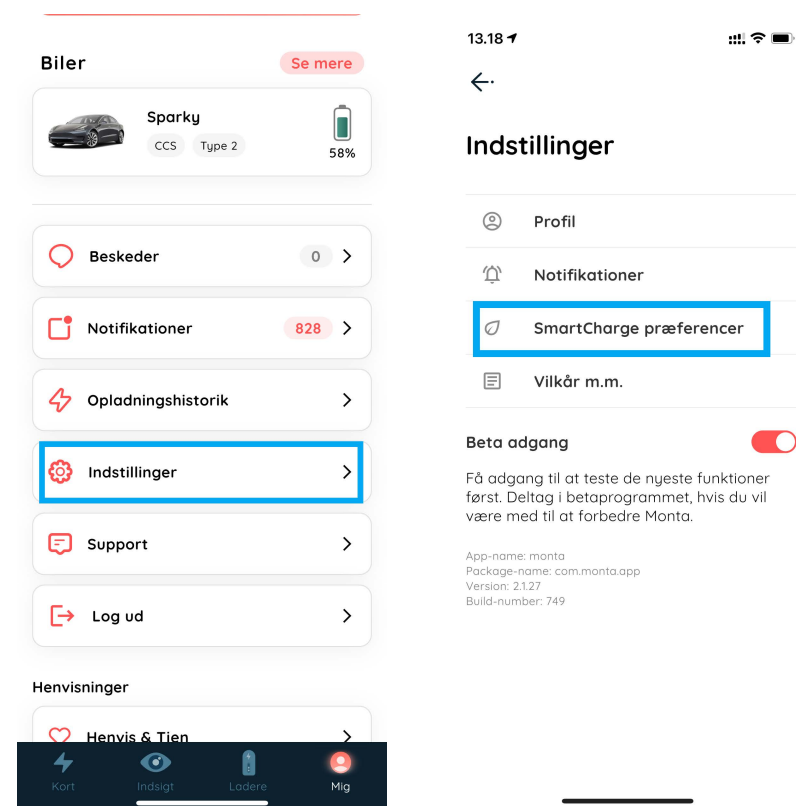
Biler

Se mere

Sparky

CCS

Type 2

58%

Beskeder

0

Notifikationer

828

Opladningshistorik

Indstillinger

Support

Log ud

Henvisninger

Henvis & Tjen

Kort

Indsigt

Ladere

Mig

13.18

Indstillinger

Profil

Notifikationer

SmartCharge præferencer

Vilkår m.m.

Beta adgang

Få adgang til at teste de nyeste funktioner først. Deltag i betaprogrammet, hvis du vil være med til at forbedre Monta.

App-name: monta
Package-name: com.monta.app
Version: 2.1.27
Build-number: 749